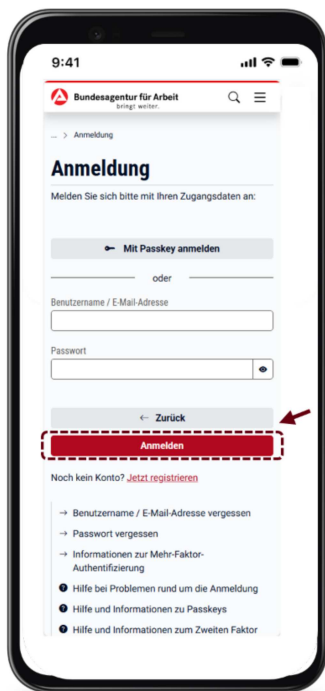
9:41

Bundesagentur für Arbeit
bringt weiter.

... > Anmeldung

Anmeldung

Melden Sie sich bitte mit Ihren Zugangsdaten an:

Mit Passkey anmelden

oder

Benutzername / E-Mail-Adresse

Passwort

← Zurück

Anmelden

Noch kein Konto? Jetzt registrieren

→ Benutzername / E-Mail-Adresse vergessen
→ Passwort vergessen
→ Informationen zur Mehr-Faktor-Authentifizierung
Hilfe bei Problemen rund um die Anmeldung
Hilfe und Informationen zu Passkeys
Hilfe und Informationen zum Zweiten Faktor